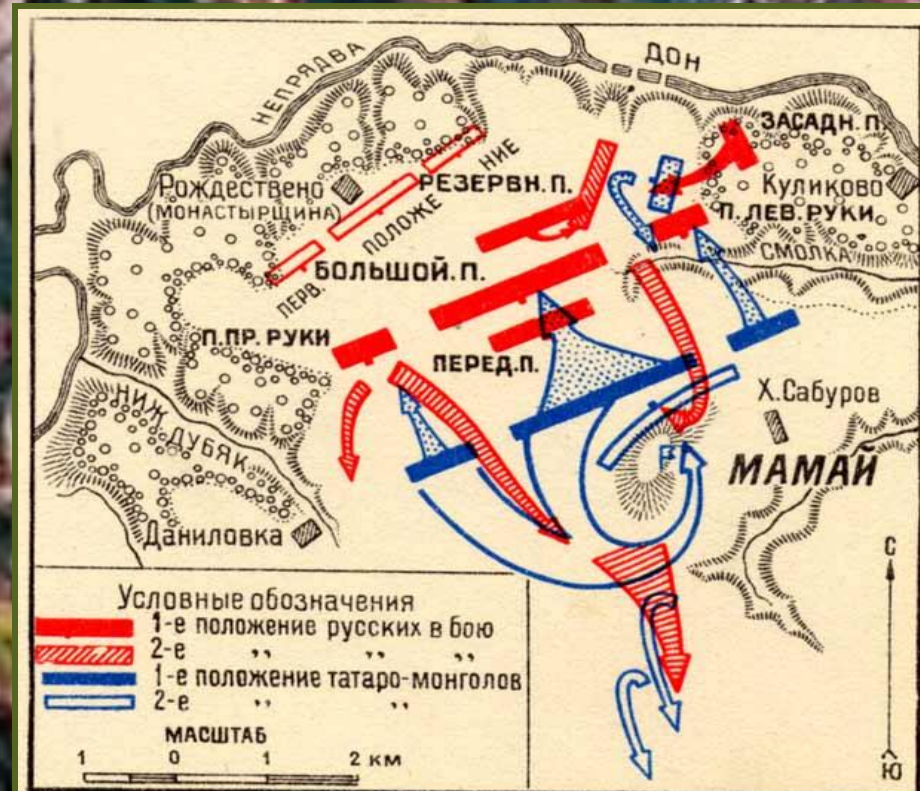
НЕПРЯДВА
ДОН
ЗАСАДН. П.
Рождествено
(МОНАСТЫРЩИНА)
РЕЗЕРВН. П.
ПЕРВ. ПОЛОЖЕНИЕ
Куликово
П. ЛЕВ. РУКИ
СМОЛКА
БОЛЬШОЙ. П.
П. ПР. РУКИ
ПЕРЕД. П.
Х. Сабуров
НИЖ. ДУБЯК
МАМАЙ
Даниловка
С
Условные обозначения
1-е положение русских в бою
2-е ,, ,, ,,
1-е положение татаро-монголов
2-е ,, ,,
МАСШТАБ
1 0 1 2 км
Ю